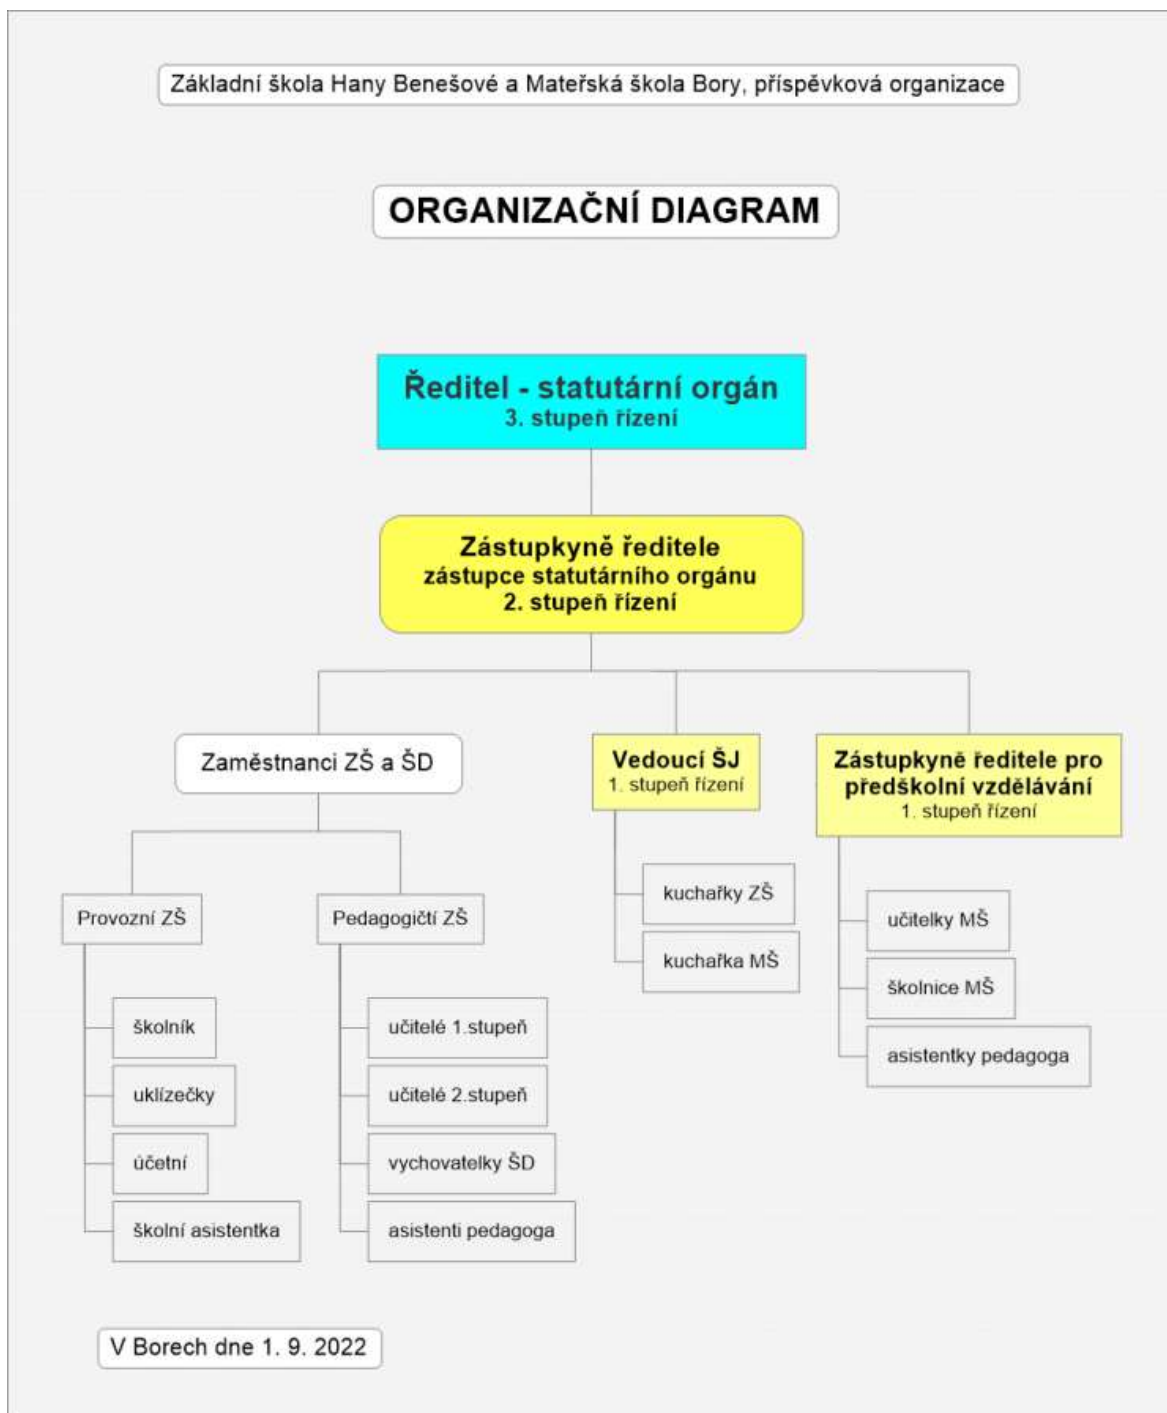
Základní škola Hany Benešové a Mateřská škola Bory, příspěvková organizace

ORGANIZAČNÍ DIAGRAM

Ředitel - statutární orgán
3. stupeň řízení

Zástupkyně ředitele
zástupce statutárního orgánu
2. stupeň řízení

Zaměstnanci ZŠ a ŠD

Provozní ZŠ

školník

uklízečky

účetní

školní asistentka

Pedagogičtí ZŠ

učitelé 1.stupeň

učitelé 2.stupeň

vychovatelky ŠD

asistenti pedagoga

Vedoucí ŠJ
1. stupeň řízení

kuchařky ZŠ

kuchařka MŠ

Zástupkyně ředitele pro předškolní vzdělávání
1. stupeň řízení

učitelky MŠ

školnice MŠ

asistentky pedagoga

V Borech dne 1. 9. 2022